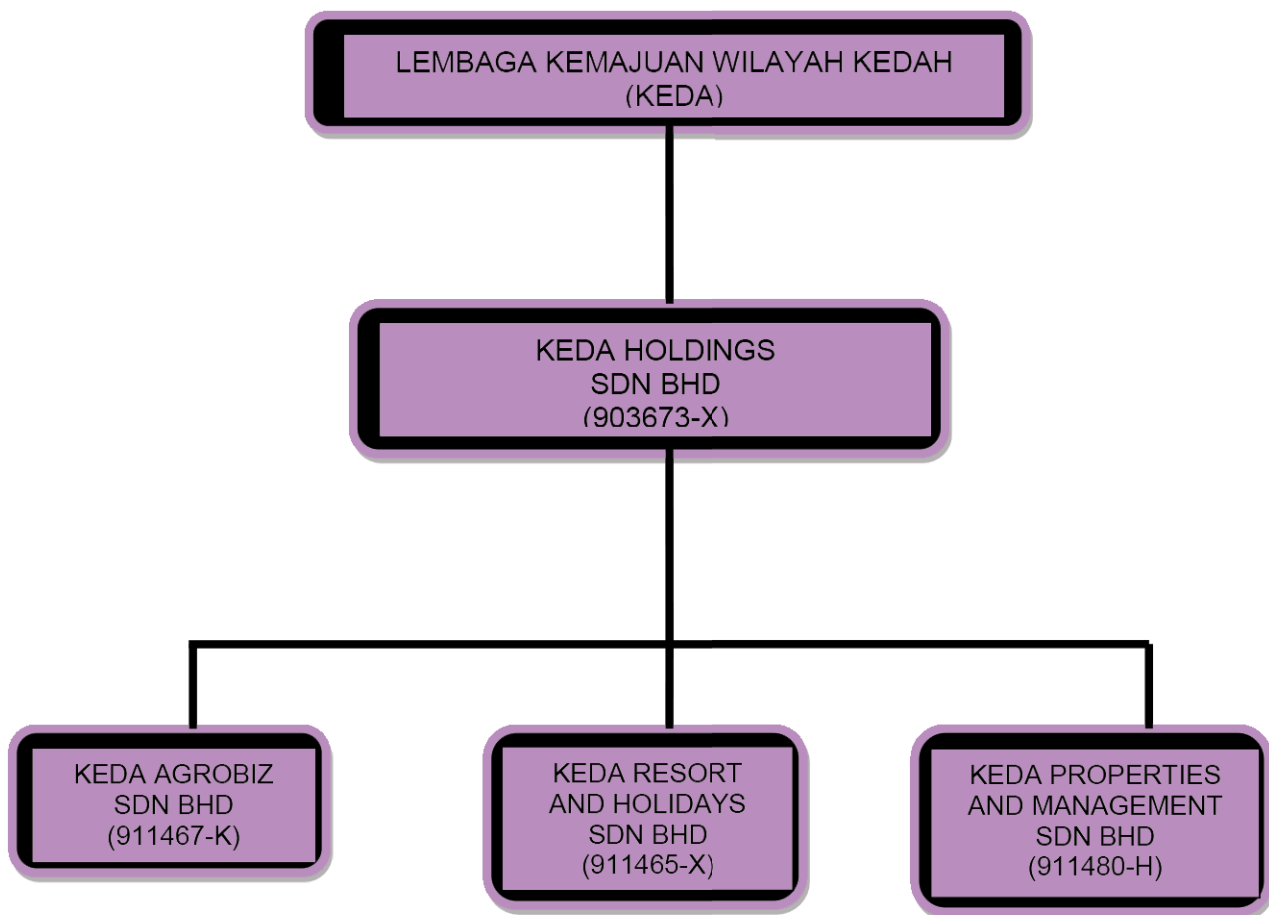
LEMBAGA KEMAJUAN WILAYAH KEDAH
(KEDA)

KEDA HOLDINGS
SDN BHD
(903673-X)

KEDA AGROBIZ
SDN BHD
(911467-K)

KEDA RESORT
AND HOLIDAYS
SDN BHD
(911465-X)

KEDA PROPERTIES
AND MANAGEMENT
SDN BHD
(911480-H)